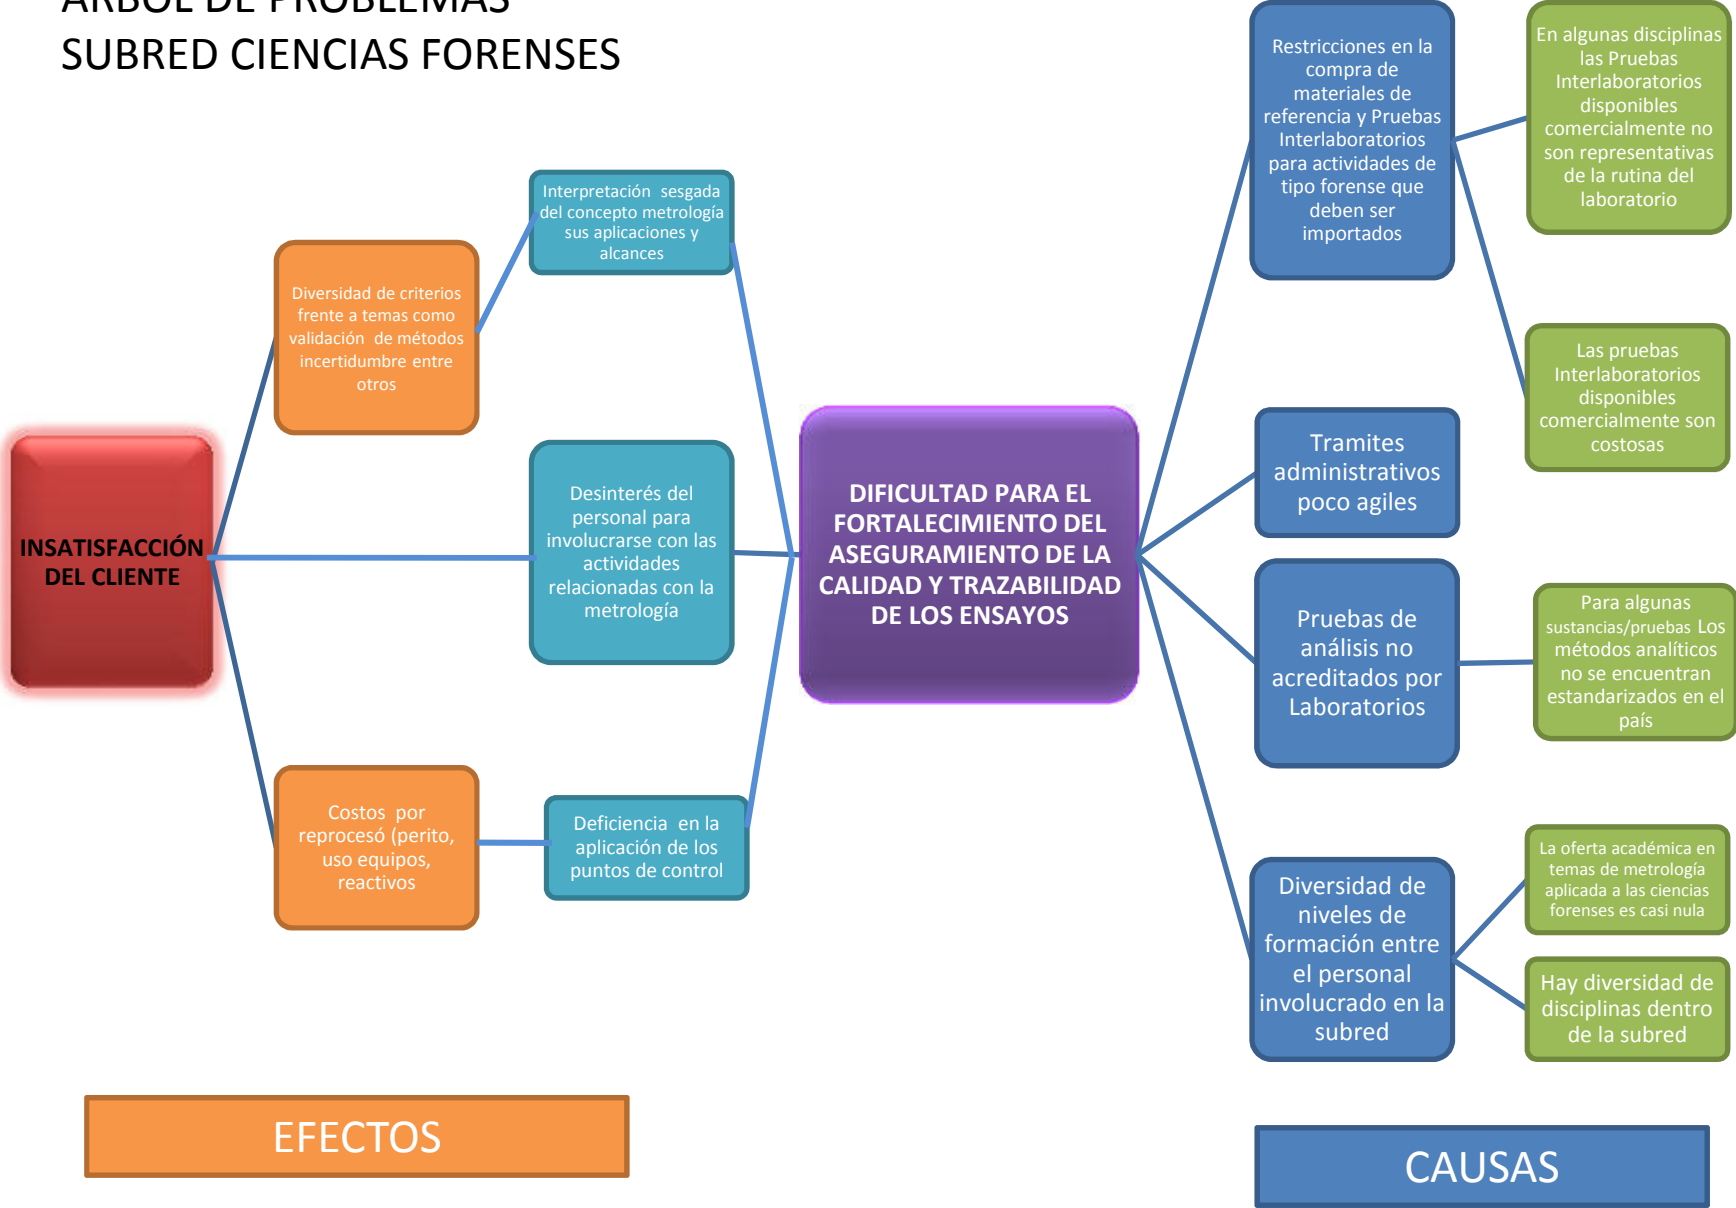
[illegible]
SUBRED CIENCIAS FORENSES

INSATISFACCIÓN DEL CLIENTE

Diversidad de criterios frente a temas como validación de métodos incertidumbre entre otros

Costos por reprocesó (perito, uso equipos, reactivos

Interpretación sesgada del concepto metrología sus aplicaciones y alcances

Desinterés del personal para involucrarse con las actividades relacionadas con la metrología

Deficiencia en la aplicación de los puntos de control

DIFICULTAD PARA EL FORTALECIMIENTO DEL ASEGURAMIENTO DE LA CALIDAD Y TRAZABILIDAD DE LOS ENSAYOS

Restricciones en la compra de materiales de referencia y Pruebas Interlaboratorios para actividades de tipo forense que deben ser importados

Tramites administrativos poco agiles

Pruebas de análisis no acreditados por Laboratorios

Diversidad de niveles de formación entre el personal involucrado en la subred

En algunas disciplinas las Pruebas Interlaboratorios disponibles comercialmente no son representativas de la rutina del laboratorio

Las pruebas Interlaboratorios disponibles comercialmente son costosas

Para algunas sustancias/pruebas Los métodos analíticos no se encuentran estandarizados en el país

La oferta académica en temas de metrología aplicada a las ciencias forenses es casi nula

Hay diversidad de disciplinas dentro de la subred

EFECTOS

CAUSAS